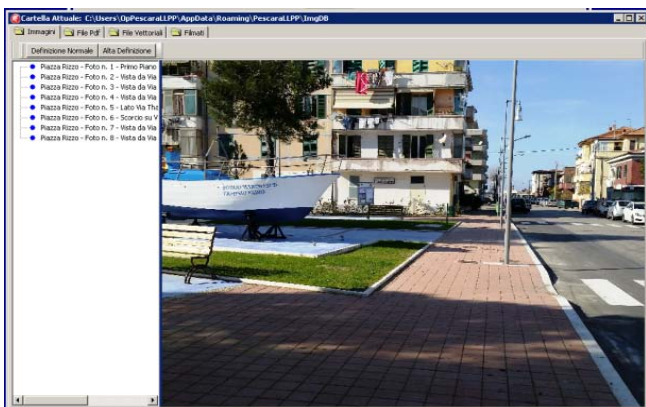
Cartella Attuale: C:\Users\OpPescaraLLPP\AppData\Roaming\PescaraLLPP\ImgDB

Immagini | File Pdf | File Vettoriali | Filmati

Definizione Normale | Alta Definizione

Piazza Rizzo - Foto n. 1 - Primo Piano
Piazza Rizzo - Foto n. 2 - Vista da Via
Piazza Rizzo - Foto n. 3 - Vista da Via
Piazza Rizzo - Foto n. 4 - Vista da Via
Piazza Rizzo - Foto n. 5 - Lato Via Tha
Piazza Rizzo - Foto n. 6 - Scorcio su V
Piazza Rizzo - Foto n. 7 - Vista da Via
Piazza Rizzo - Foto n. 8 - Vista da Via